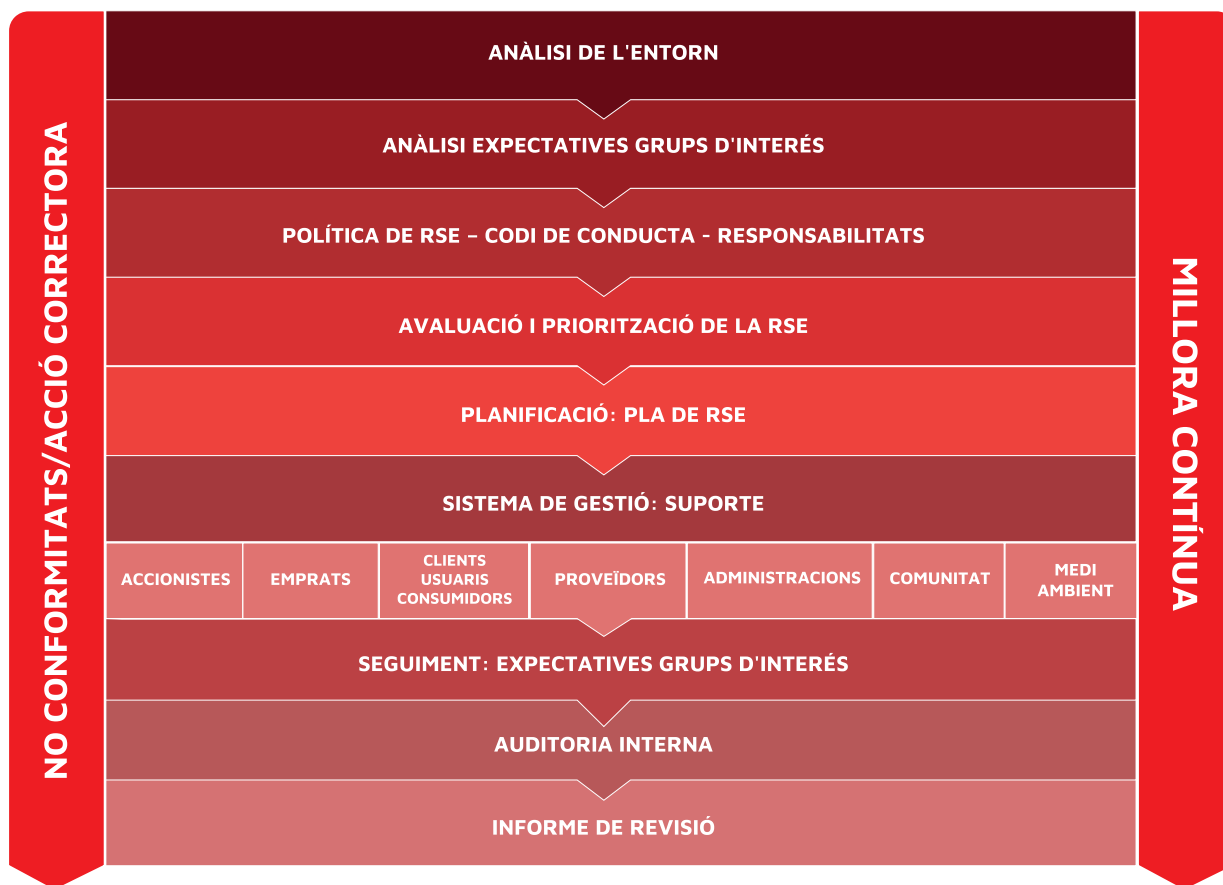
NO CONFORMITATS/ACCIÓ CORRECTORA

ANÀLISI DE L'ENTORN

ANÀLISI EXPECTATIVES GRUPS D'INTERÉS

POLÍTICA DE RSE – CODI DE CONDUCTA - RESPONSABILITATS

AVALUACIÓ I PRIORITZACIÓ DE LA RSE

PLANIFICACIÓ: PLA DE RSE

SISTEMA DE GESTIÓ: SUPORTE

| ACCIONISTES | EMPRATS | CLIENTS USUARIS CONSUMIDORS | PROVEÏDORS | ADMINISTRACIONS | COMUNITAT | MEDI AMBIENT |
|---|---|---|---|---|---|---|

SEGUIMENT: EXPECTATIVES GRUPS D'INTERÉS

AUDITORIA INTERNA

INFORME DE REVISIÓ

MILLORA CONTÍNUA